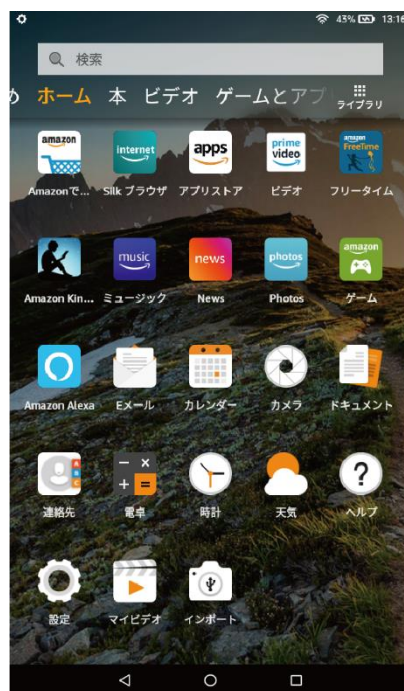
43% 13:16

検索

め ホーム 本 ビデオ ゲームとアプ ライブラリ

amazon
Amazonで...

internet
Silk ブラウザ

apps
アプリストア

prime video
ビデオ

amazon FreeTime
フリータイム

Amazon Kin...

music
ミュージック

news
News

photos
Photos

amazon
ゲーム

Amazon Alexa

Eメール

カレンダー

カメラ

ドキュメント

連絡先

電卓

時計

天気

ヘルプ

設定

マイビデオ

インポート